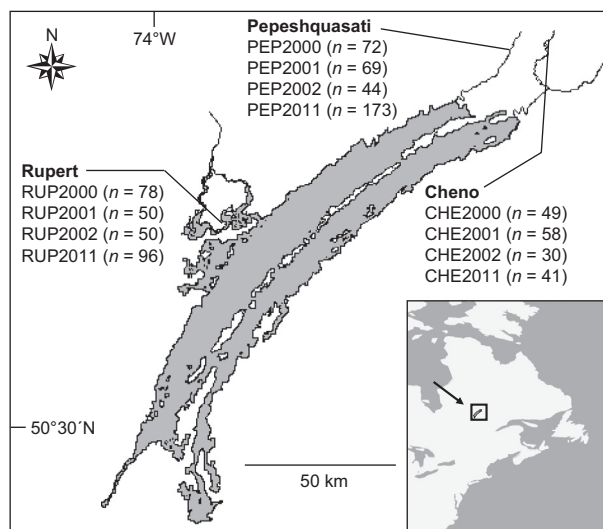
N

74°W

Pepeshquasati
PEP2000 ($n$ = 72)
PEP2001 ($n$ = 69)
PEP2002 ($n$ = 44)
PEP2011 ($n$ = 173)

Rupert
RUP2000 ($n$ = 78)
RUP2001 ($n$ = 50)
RUP2002 ($n$ = 50)
RUP2011 ($n$ = 96)

Cheno
CHE2000 ($n$ = 49)
CHE2001 ($n$ = 58)
CHE2002 ($n$ = 30)
CHE2011 ($n$ = 41)

50°30´N

50 km